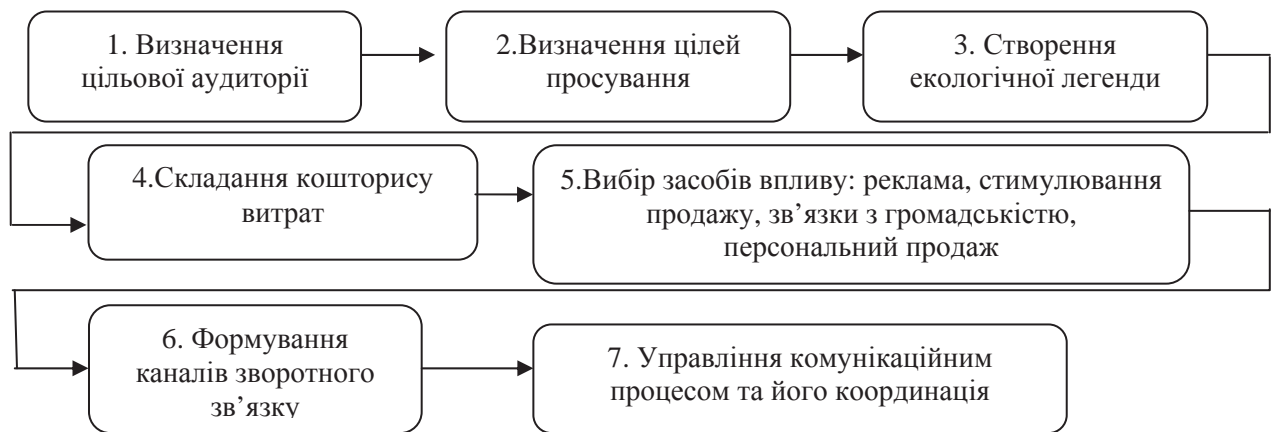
1. Визначення цільової аудиторії

2.Визначення цілей просування

3. Створення екологічної легенди

4.Складання кошторису витрат

5.Вибір засобів впливу: реклама, стимулювання продажу, зв'язки з громадськістю, персональний продаж

6. Формування каналів зворотного зв'язку

7. Управління комунікаційним процесом та його координація